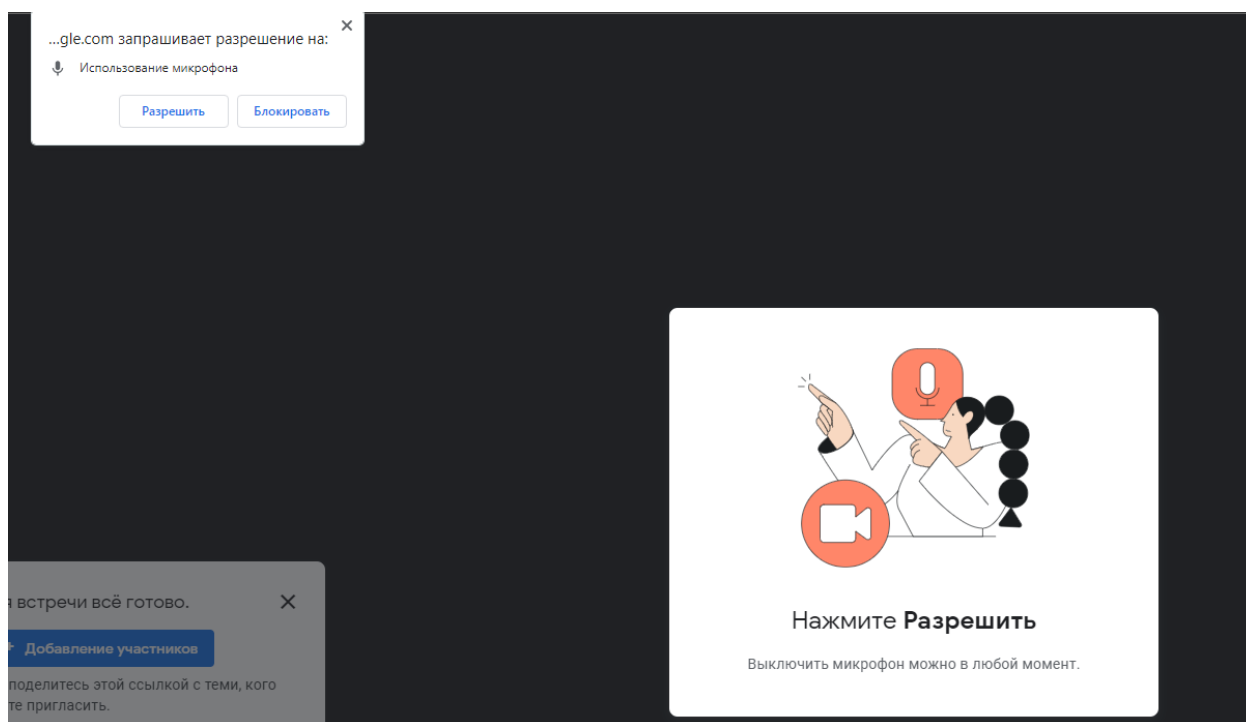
...gle.com запрашивает разрешение на:

Использование микрофона

Разрешить Блокировать

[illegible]я встречи всё готово.

Добавление участников

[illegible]поделитесь этой ссылкой с теми, кого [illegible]те пригласить.

Нажмите **Разрешить**

Выключить микрофон можно в любой момент.